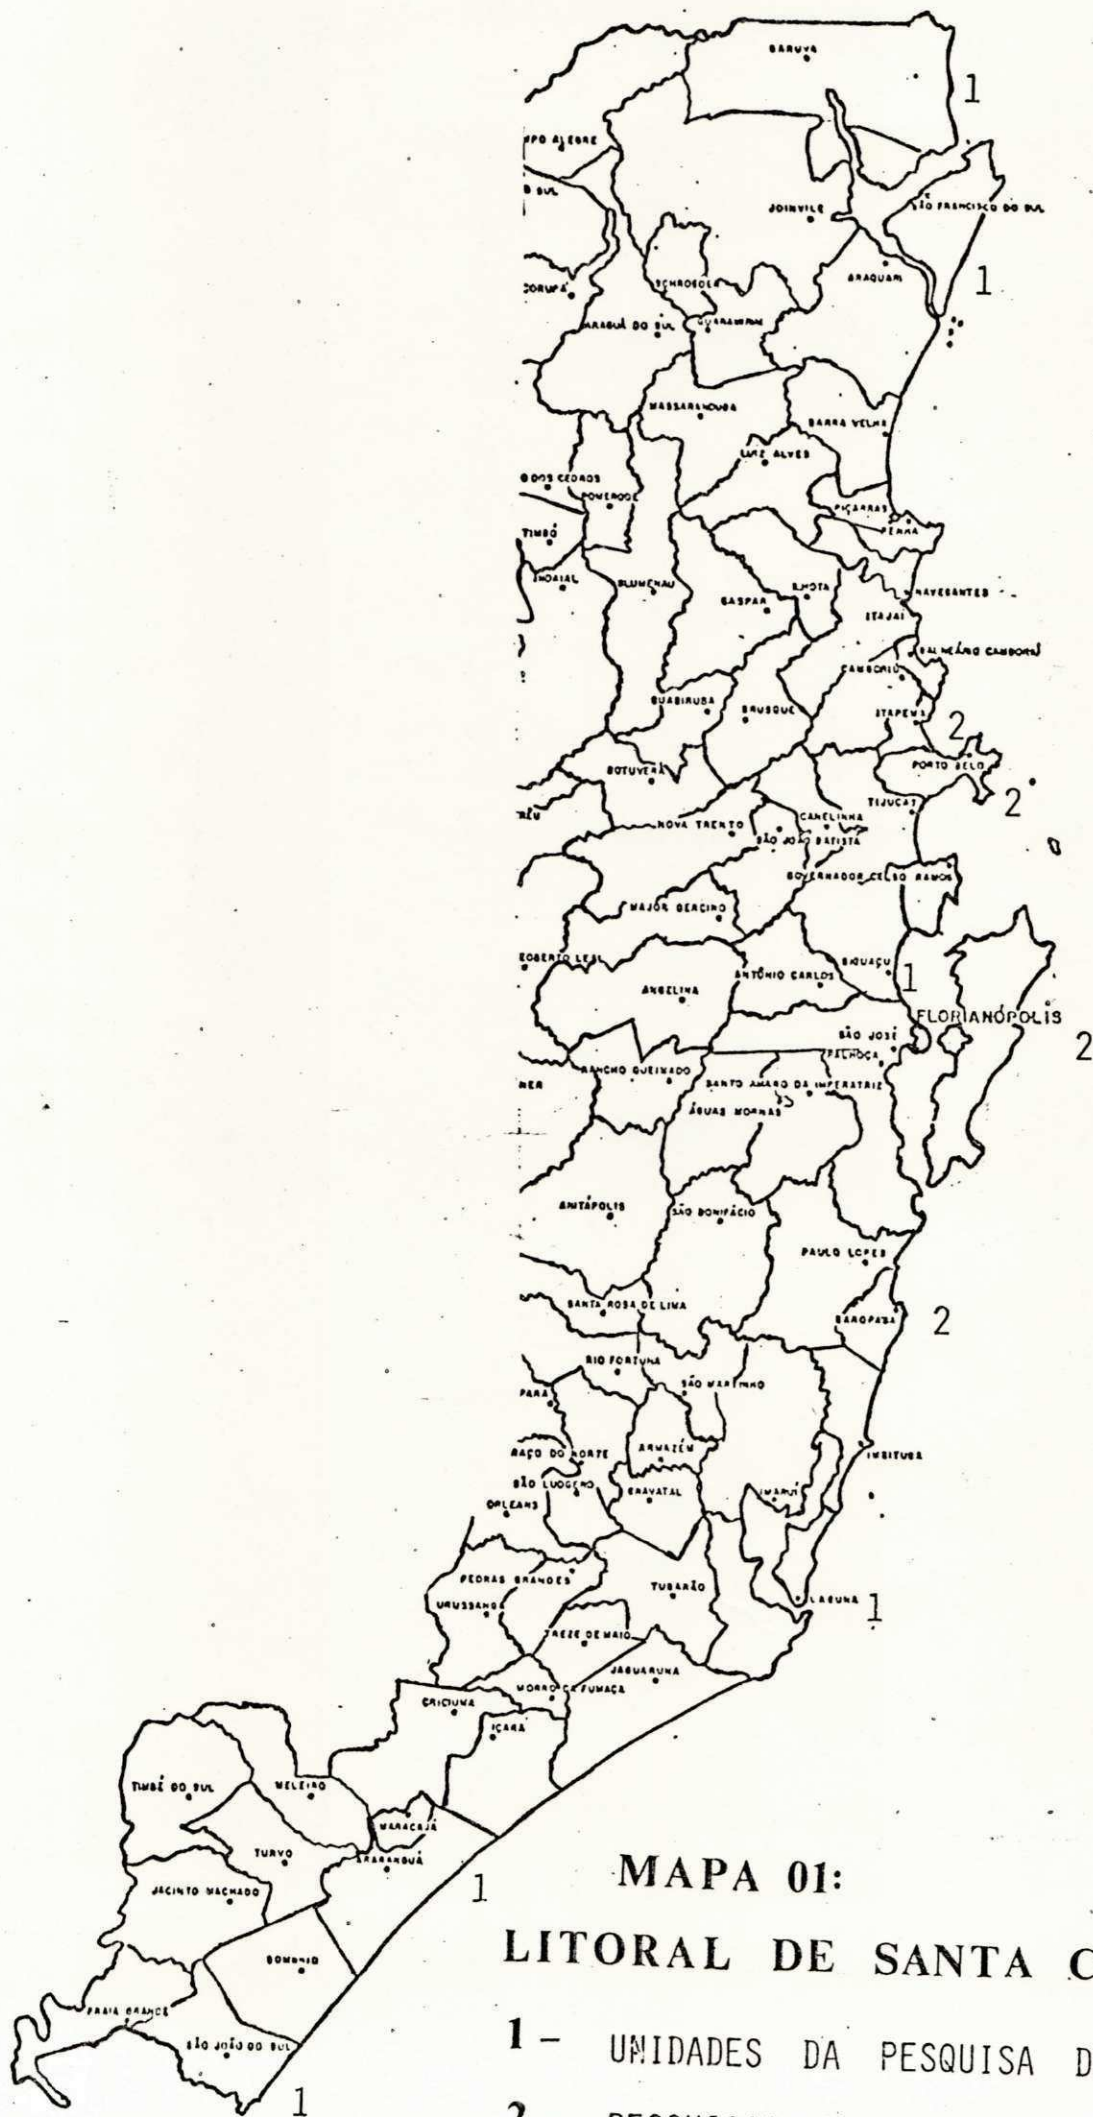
GARUVA
1
PO ALEGRE
SUL
JOINVILE
SÃO FRANCISCO DO SUL
1
CORUPÁ
SCHROEDER
ARAQUARI
ARAGUÁ DO SUL
GUARAMIRIM
MASSARANDUBA
BARRA VELHA
LUIZ ALVES
DOS CEDROS
POMERODE
PIÇARRAS
TIMBÓ
PENHA
INDAIAL
BLUMENAU
ILHOTA
NAVEGANTES
GASPAR
ITAJAÍ
BALNEÁRIO CAMBORIÚ
CAMBORIÚ
GUABIRUBA
BRUSQUE
ITAPEMA
2
PORTO BELO
BOTUVERÁ
2
TIJUCAS
NOVA TRENTO
CANELINHA
SÃO JOÃO BATISTA
GOVERNADOR CELSO RAMOS
MAJOR GERCINO
ROBERTO LEAL
BIGUAÇU
ANTÔNIO CARLOS
1
ANGELINA
FLORIANÓPOLIS
2
SÃO JOSÉ
PALHOÇA
RANCHO QUEIMADO
SANTO AMARO DA IMPERATRIZ
ÁGUAS MORNAS
ANITÁPOLIS
SÃO BONIFÁCIO
PAULO LOPES
SANTA ROSA DE LIMA
GAROPABA
2
RIO FORTUNA
SÃO MARTINHO
ARMAZÉM
BRAÇO DO NORTE
IMBITUBA
SÃO LUDGERO
GRAVATAL
IMARUÍ
ORLEANS
PEDRAS GRANDES
TUBARÃO
URUSSANGA
LAGUNA
1
TREZE DE MAIO
JAGUARUNA
MORRO DA FUMAÇA
CRICIÚMA
IÇARA
TIMBÉ DO SUL
MELEIRO
MARACAJÁ
TURVO
ARARANGUÁ
1
JACINTO MACHADO
SOMBRIO
PRAIA GRANDE
SÃO JOÃO DO SUL
1

MAPA 01:
LITORAL DE SANTA C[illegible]
1 – UNIDADES DA PESQUISA D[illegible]
2 – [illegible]